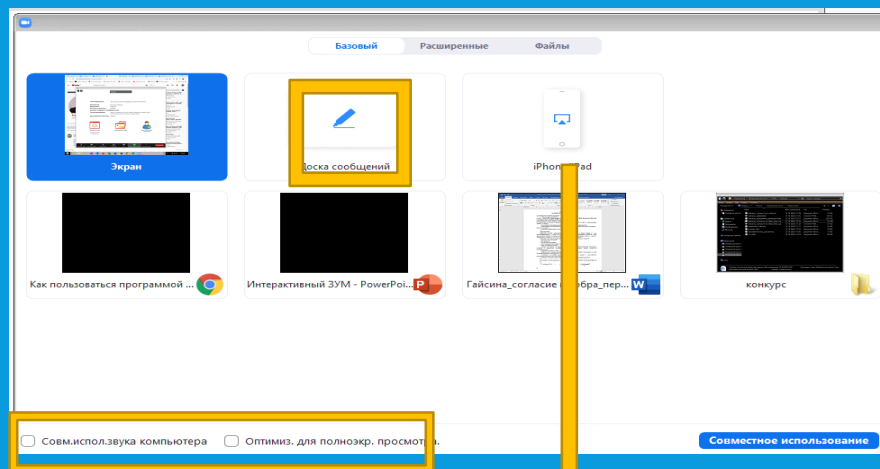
Базовый Расширенные Файлы

Экран

Доска сообщений

iPhone/iPad

Как пользоваться программой ...

Интерактивный ЗУМ - PowerPoi...

Гайсина_согласие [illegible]обра_пер...

конкурс

Совм.испол.звука компьютера

Оптимиз. для полноэкр. просмотра

Совместное использование